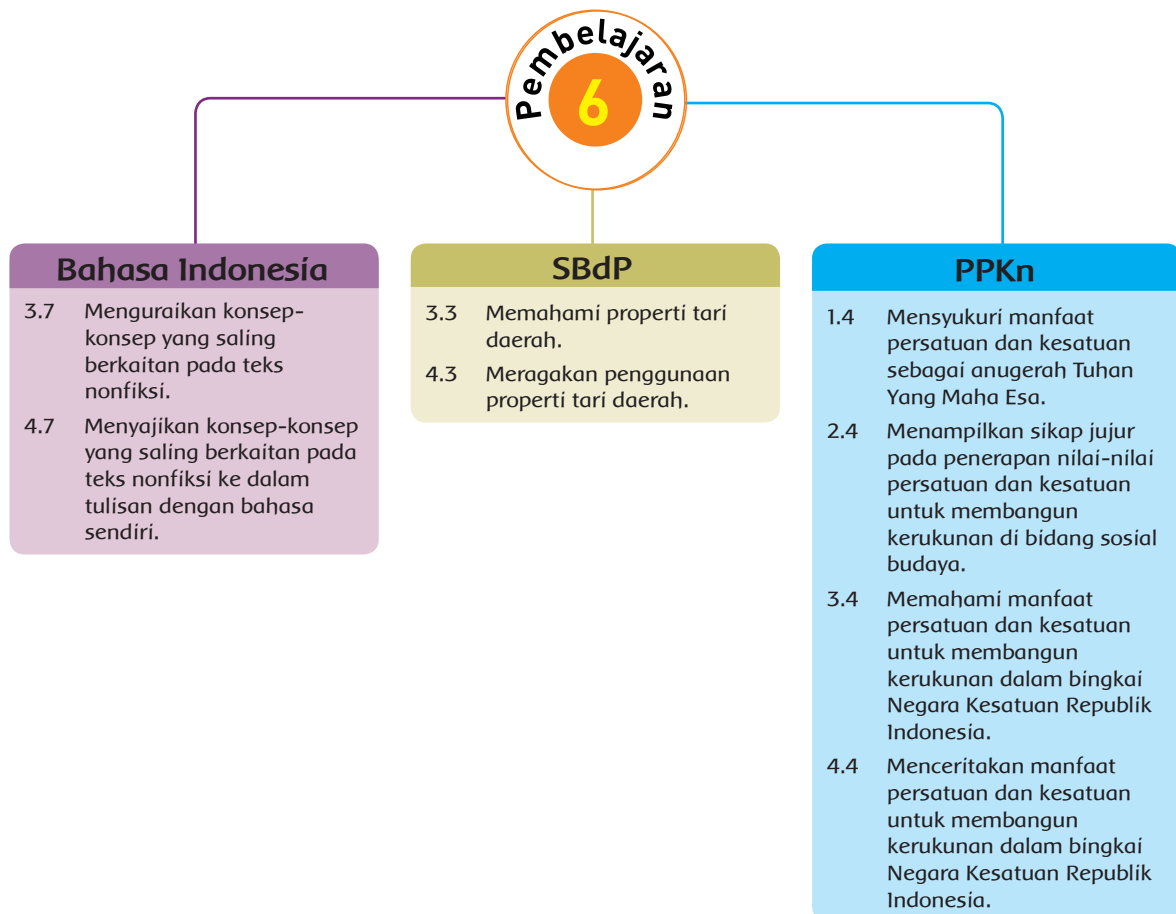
Pembelajaran
6

Bahasa Indonesia

3.7 Menguraikan konsep-konsep yang saling berkaitan pada teks nonfiksi.

4.7 Menyajikan konsep-konsep yang saling berkaitan pada teks nonfiksi ke dalam tulisan dengan bahasa sendiri.

SBdP

3.3 Memahami properti tari daerah.

4.3 Meragakan penggunaan properti tari daerah.

PPKn

1.4 Mensyukuri manfaat persatuan dan kesatuan sebagai anugerah Tuhan Yang Maha Esa.

2.4 Menampilkan sikap jujur pada penerapan nilai-nilai persatuan dan kesatuan untuk membangun kerukunan di bidang sosial budaya.

3.4 Memahami manfaat persatuan dan kesatuan untuk membangun kerukunan dalam bingkai Negara Kesatuan Republik Indonesia.

4.4 Menceritakan manfaat persatuan dan kesatuan untuk membangun kerukunan dalam bingkai Negara Kesatuan Republik Indonesia.